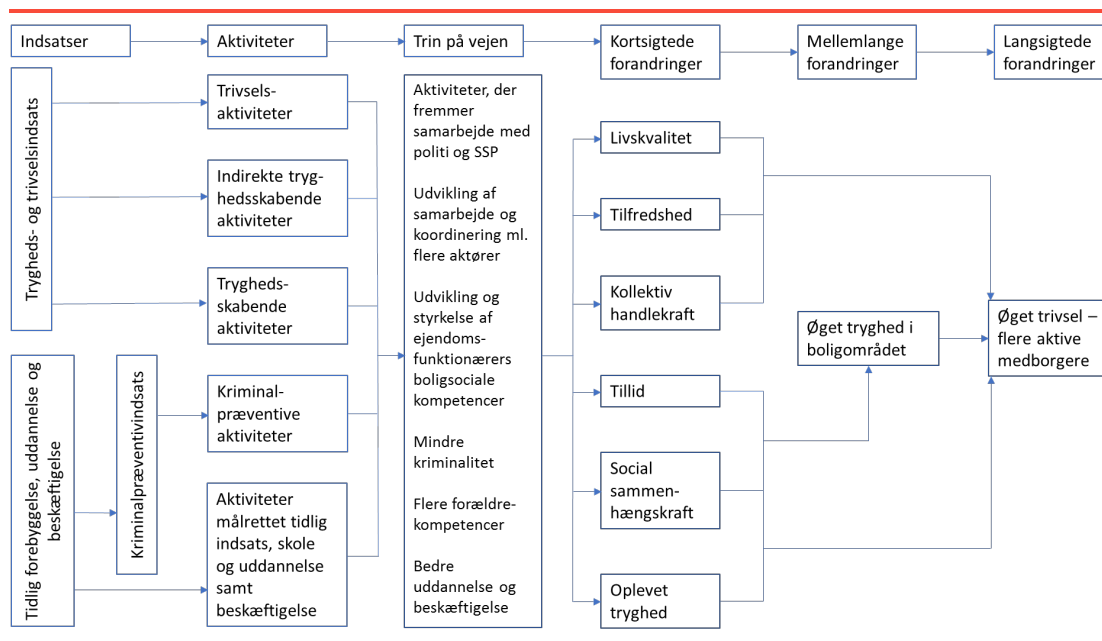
Indsatser

Aktiviteter

Trin på vejen

Kortsigtede forandringer

Mellemlange forandringer

Langsigtede forandringer

Trygheds- og trivselsindsats

Trivsels-aktiviteter

Indirekte tryghedsskabende aktiviteter

Tryghedsskabende aktiviteter

Tidlig forebyggelse, uddannelse og beskæftigelse

Kriminalpræventivindsats

Kriminalpræventive aktiviteter

Aktiviteter målrettet tidlig indsats, skole og uddannelse samt beskæftigelse

Aktiviteter, der fremmer samarbejde med politi og SSP

Udvikling af samarbejde og koordinering ml. flere aktører

Udvikling og styrkelse af ejendomsfunktionærers boligsociale kompetencer

Mindre kriminalitet

Flere forældrekompetencer

Bedre uddannelse og beskæftigelse

Livskvalitet

Tilfredshed

Kollektiv handlekraft

Tillid

Social sammenhængskraft

Oplevet tryghed

Øget tryghed i boligområdet

Øget trivsel – flere aktive medborgere